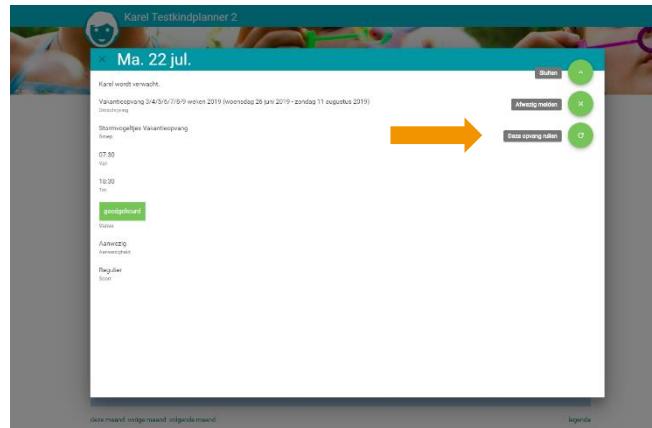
Karel Testkindplanner 2

× Ma. 22 jul.

Karel wordt verwacht.

Vakantieopvang 3/4/5/6/7/8/9 weken 2019 (woensdag 26 juni 2019 - zondag 11 augustus 2019)
Dienstverjag

Stormvogeltjes Vakantieopvang
Groep

07:30
Van

18:30
Tot

goedgekeurd
Status

Aanwezig
Aanwezigheid

Regulier
Soort

Sluiten

Afwezig melden

Deze opvang ruilen

deze maand vorige maand volgende maand

legenda